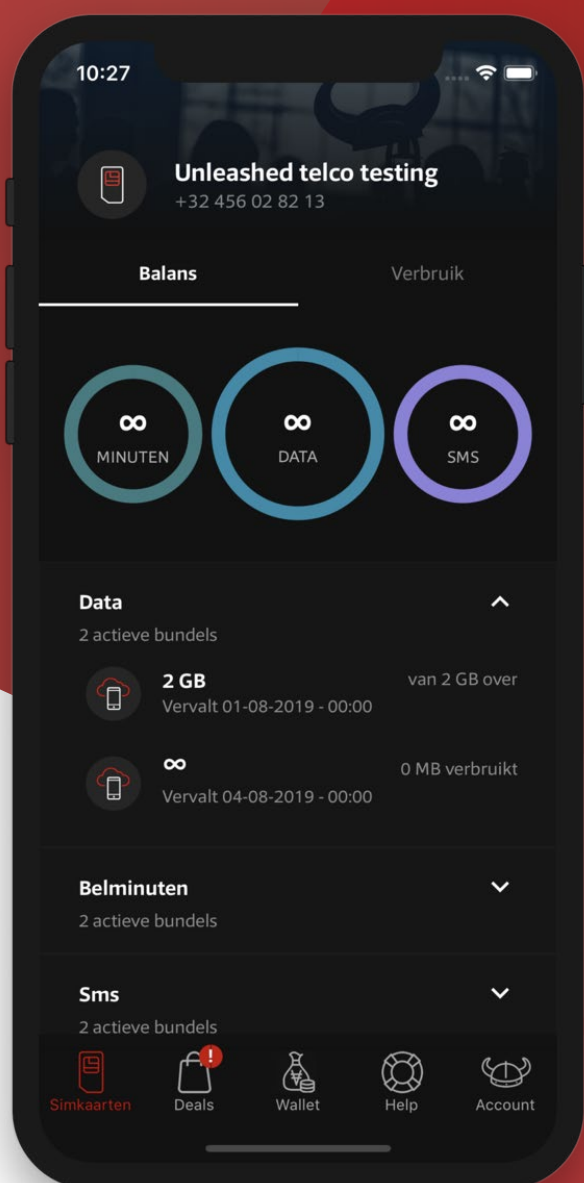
10:27

Unleashed telco testing
+32 456 02 82 13

Balans

Verbruik

∞
MINUTEN

∞
DATA

∞
SMS

Data
2 actieve bundels

2 GB
Vervalt 01-08-2019 - 00:00
van 2 GB over

∞
Vervalt 04-08-2019 - 00:00
0 MB verbruikt

Belminuten
2 actieve bundels

Sms
2 actieve bundels

Simkaarten
!
Deals
Wallet
Help
Account